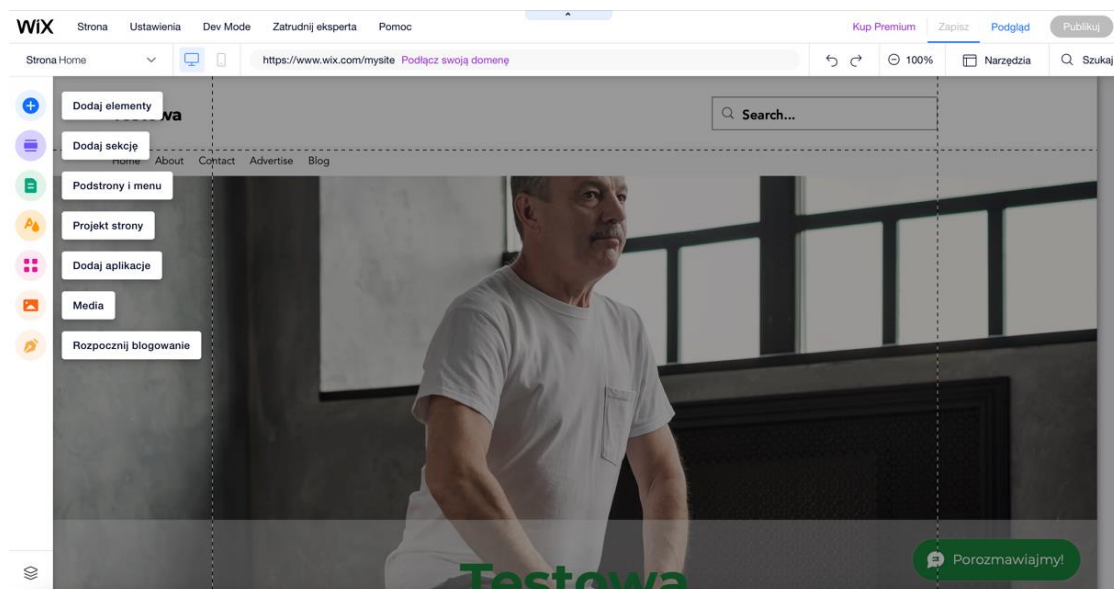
WiX Strona Ustawienia Dev Mode Zatrudnij eksperta Pomoc Kup Premium Zapisz Podgląd Publikuj

Strona Home https://www.wix.com/mysite Podłącz swoją domenę 100% Narzędzia Szukaj

Dodaj elementy
Dodaj sekcję
Podstrony i menu
Projekt strony
Dodaj aplikacje
Media
Rozpocznij blogowanie

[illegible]wa

Search...

Home About Contact Advertise Blog

Porozmawiajmy!

Testowa